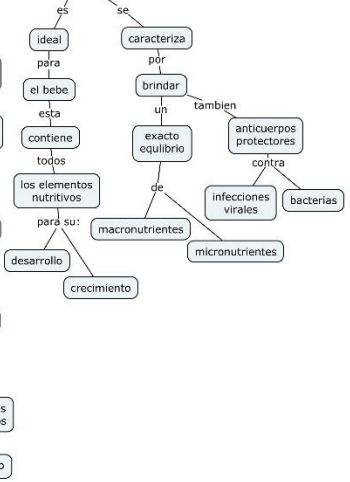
es
se
ideal
caracteriza
para
por
el bebe
brindar
esta
un
tambien
contiene
exacto equlibrio
anticuerpos protectores
todos
contra
los elementos nutritivos
de
infecciones virales
bacterias
para su:
macronutrientes
micronutrientes
desarrollo
crecimiento
s
os
o